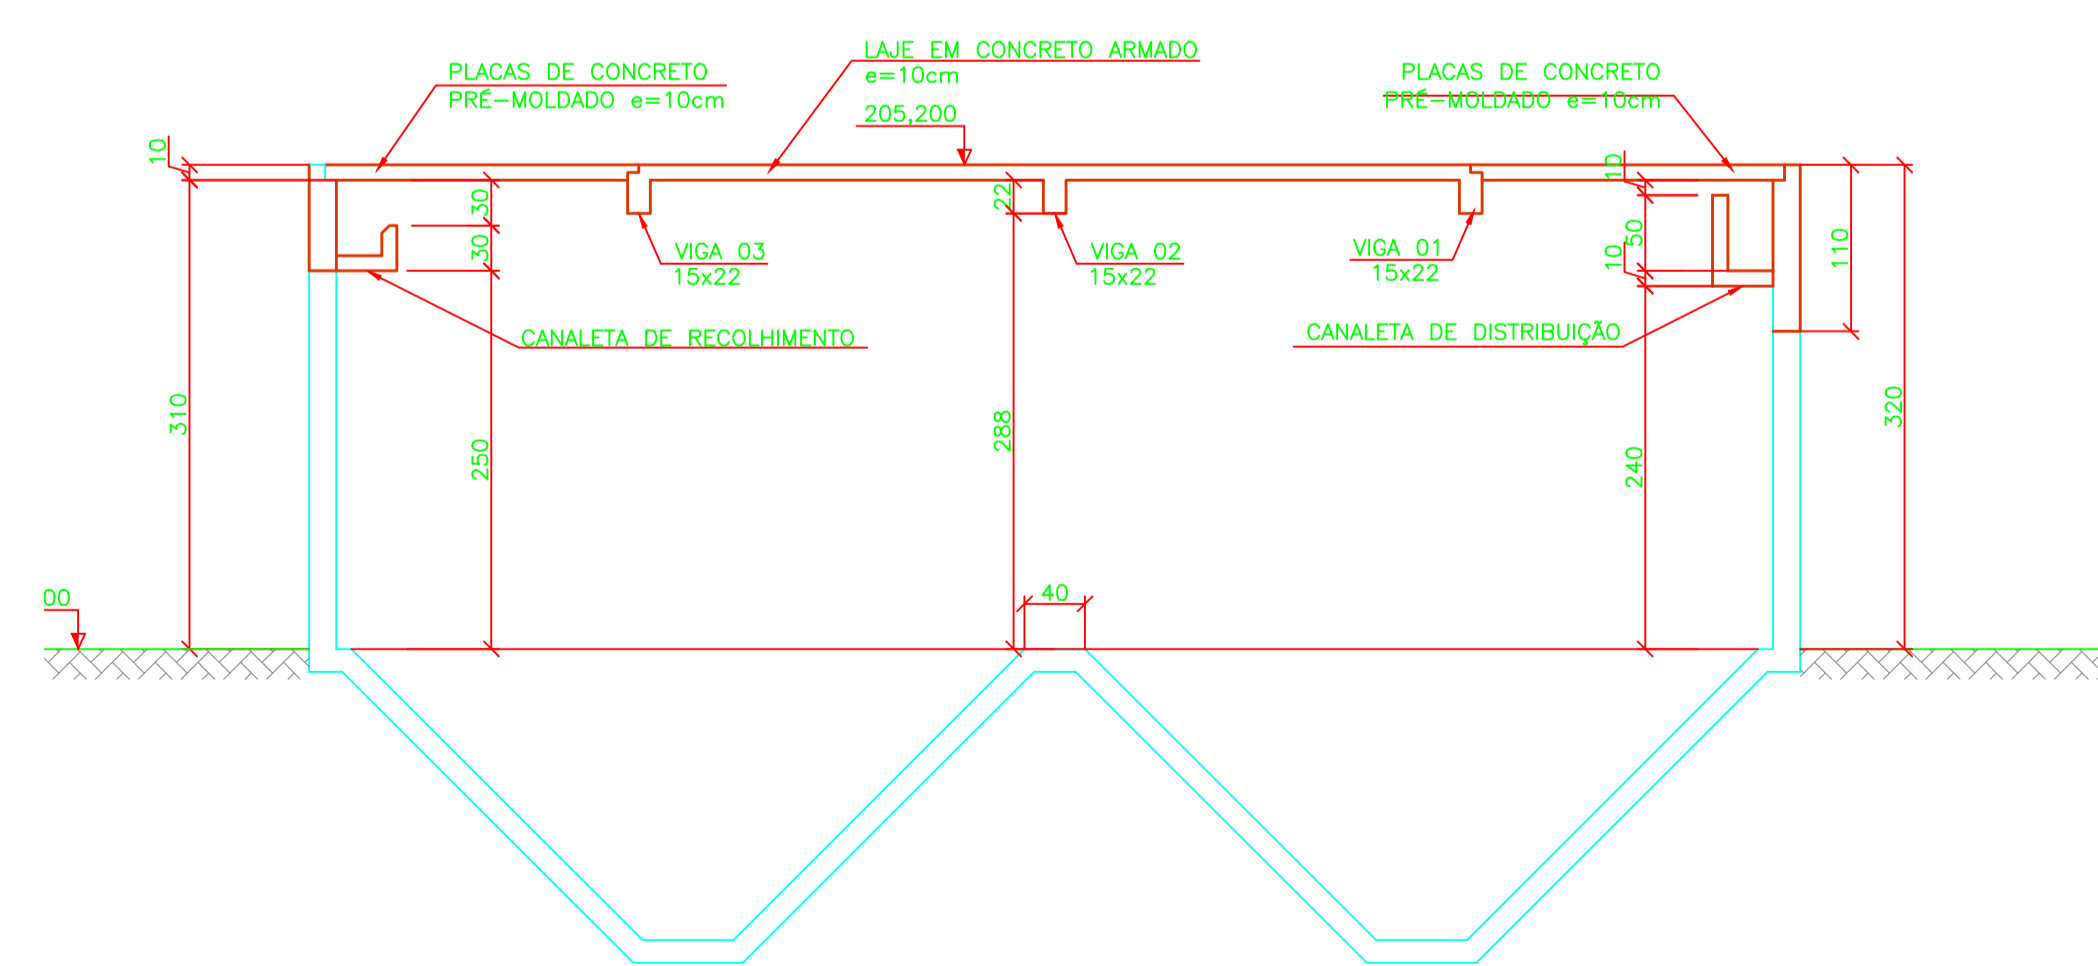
PLACAS DE CONCRETO
PRÉ-MOLDADO e=10cm

LAJE EM CONCRETO ARMADO
e=10cm

205,200

PLACAS DE CONCRETO
PRÉ-MOLDADO e=10cm

10
30
30
22
10
50
10
110

VIGA 03
15x22

VIGA 02
15x22

VIGA 01
15x22

CANALETA DE RECOLHIMENTO

CANALETA DE DISTRIBUIÇÃO

310
250
288
240
320

00

40